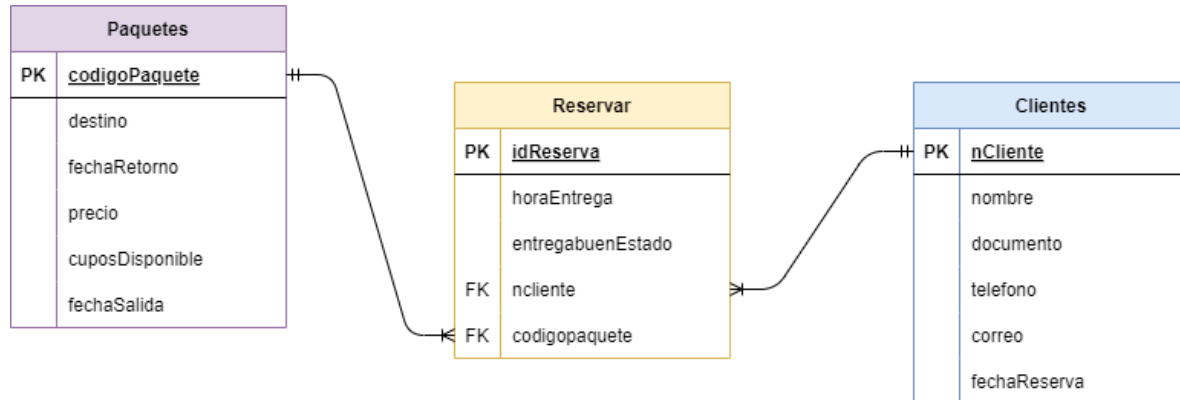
Paquetes

| PK | codigoPaquete |
|---|---|
| | destino |
| | fechaRetorno |
| | precio |
| | cuposDisponible |
| | fechaSalida |

Reservar

| PK | idReserva |
|---|---|
| | horaEntrega |
| | entregabuenEstado |
| FK | ncliente |
| FK | codigopaquete |

Clientes

| PK | nCliente |
|---|---|
| | nombre |
| | documento |
| | telefono |
| | correo |
| | fechaReserva |